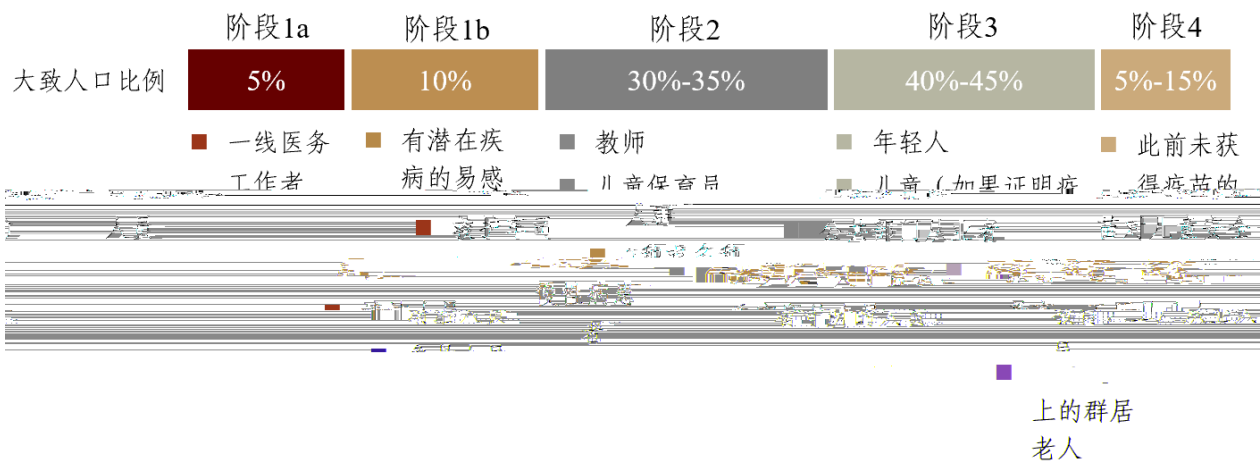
| | 阶段1a | 阶段1b | 阶段2 | 阶段3 | 阶段4 |
|---|---|---|---|---|---|
| 大致人口比例 | 5% | 10% | 30%-35% | 40%-45% | 5%-15% |

一线医务工作者
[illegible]

有潜在疾病的易感
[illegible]

教师
儿童保育员
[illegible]

年轻人
儿童（如果证明疫
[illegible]

此前未获得疫苗的
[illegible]
上的群居老人